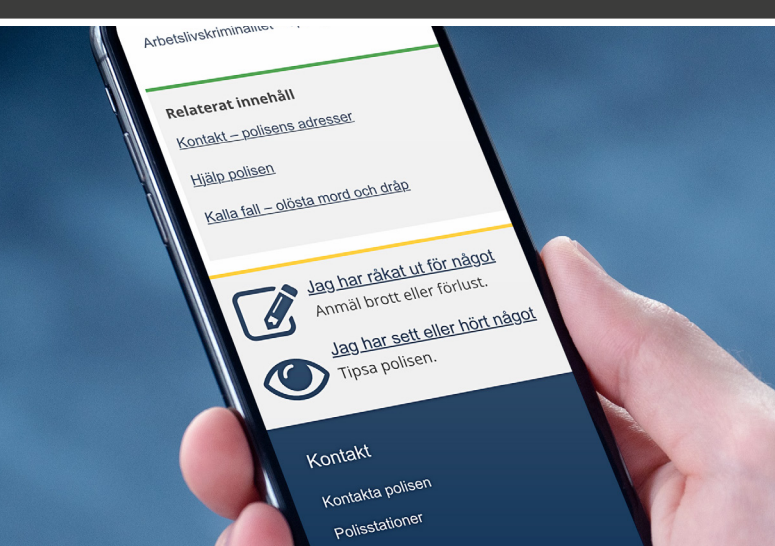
Arbetslivskriminalitet

Relaterat innehåll

Kontakt – polisens adresser

Hjälp polisen

Kalla fall – olösta mord och dråp

Jag har råkat ut för något
Anmäl brott eller förlust.

Jag har sett eller hört något
Tipsa polisen.

Kontakt

Kontakta polisen

Polisstationer